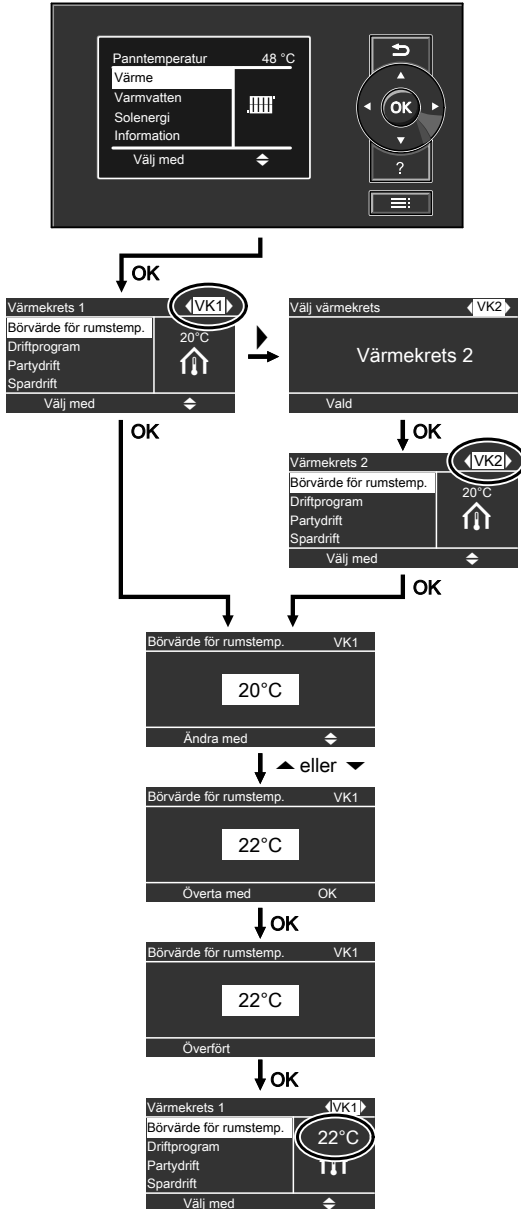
Panntemperatur 48 °C
Värme
Varmvatten
Solenergi
Information
Välj med

OK

?

OK

Värmekrets 1 VK1
Börvärde för rumstemp.
Driftprogram
Partydrift
Spardrift
20°C
Välj med

Välj värmekrets VK2
Värmekrets 2
Vald

OK

OK

Värmekrets 2 VK2
Börvärde för rumstemp.
Driftprogram
Partydrift
Spardrift
20°C
Välj med

OK

Börvärde för rumstemp. VK1
20°C
Ändra med

eller

Börvärde för rumstemp. VK1
22°C
Överta med OK

OK

Börvärde för rumstemp. VK1
22°C
Överfört

OK

Värmekrets 1 VK1
Börvärde för rumstemp.
Driftprogram
Partydrift
Spardrift
22°C
Välj med